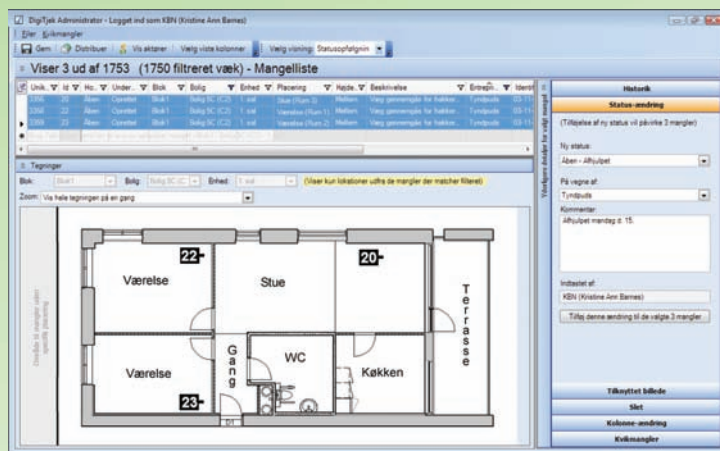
DigiTjek Administrator - Logget ind som KBN (Kristine Ann Barnes)

Filer Kvikmangler

Gem | Distribuer | Vis aktører | Vælg viste kolonner | Vælg visning: Statusopfølgnin

Viser 3 ud af 1753 (1750 filtreret væk) - Mangelliste

| Unik | Id | Ho... | Under... | Blok | Bolig | Enhed | Placering | Højde | Beskrivelse | Entrepr... | Identi |
|---|---|---|---|---|---|---|---|---|---|---|---|
| 3356 | 20 | Åben | Oprettet | Blok1 | Bolig 3C (C2) | 1. sal | Stue (Rum 3) | Mellem | Væg gennemgår for hakker... | Tyndpuds | 03-11 |
| 3358 | 22 | Åben | Oprettet | Blok1 | Bolig 3C (C2) | 1. sal | Værelse (Rum 1) | Mellem | Væg gennemgår for hakker... | Tyndpuds | 03-11 |
| 3358 | 23 | Åben | Oprettet | Blok1 | Bolig 3C (C2) | 1. sal | Værelse (Rum 2) | Mellem | Væg gennemgår for hakker... | Tyndpuds | 03-11 |

Tegninger

Blok: Blok1 Bolig: Bolig 3C (C... Enhed: 1. sal (Viser kun lokationer udfra de mangler der matcher filteret)

Zoom: Vis hele tegningen på en gang

Droppe til mangler uden specifik placering

22 Værelse Stue 20 Terrasse Gang WC Værelse Køkken 23

Historik

Status-ændring

(Tilføjelse af ny status vil påvirke 3 mangler)

Ny status:
Åben - Afhjulpet

På vegne af:
Tyndpuds

Kommentar:
Afhjulpet mandag d. 15.

Indtastet af:
KBN (Kristine Ann Barnes)

Tilføj denne ændring til de valgte 3 mangler

Tilknyttet billede
Slet
Kolonne-ændring
Kvikmangler

Yderligere detaljer for valgte mangel